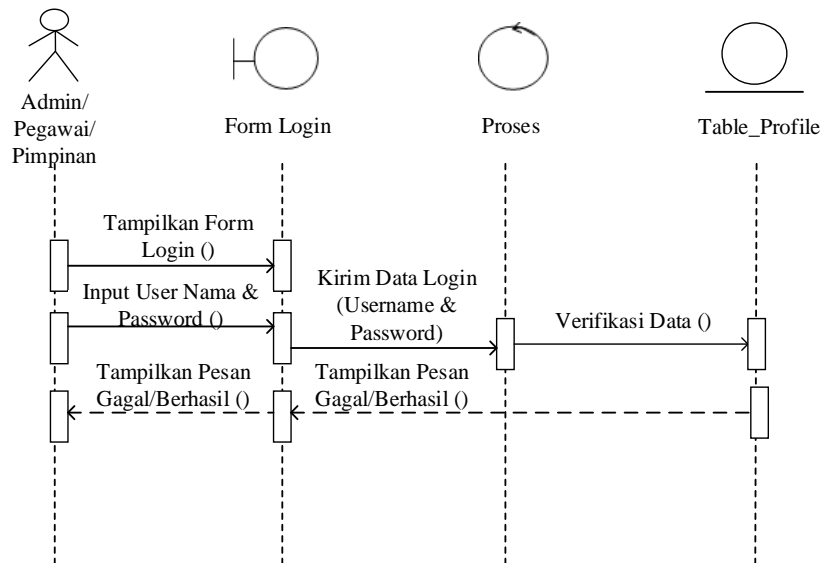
Admin/
Pegawai/
Pimpinan

Form Login

Proses

Table_Profile

Tampilkan Form Login ()

Input User Nama & Password ()

Kirim Data Login (Username & Password)

Verifikasi Data ()

Tampilkan Pesan Gagal/Berhasil ()

Tampilkan Pesan Gagal/Berhasil ()